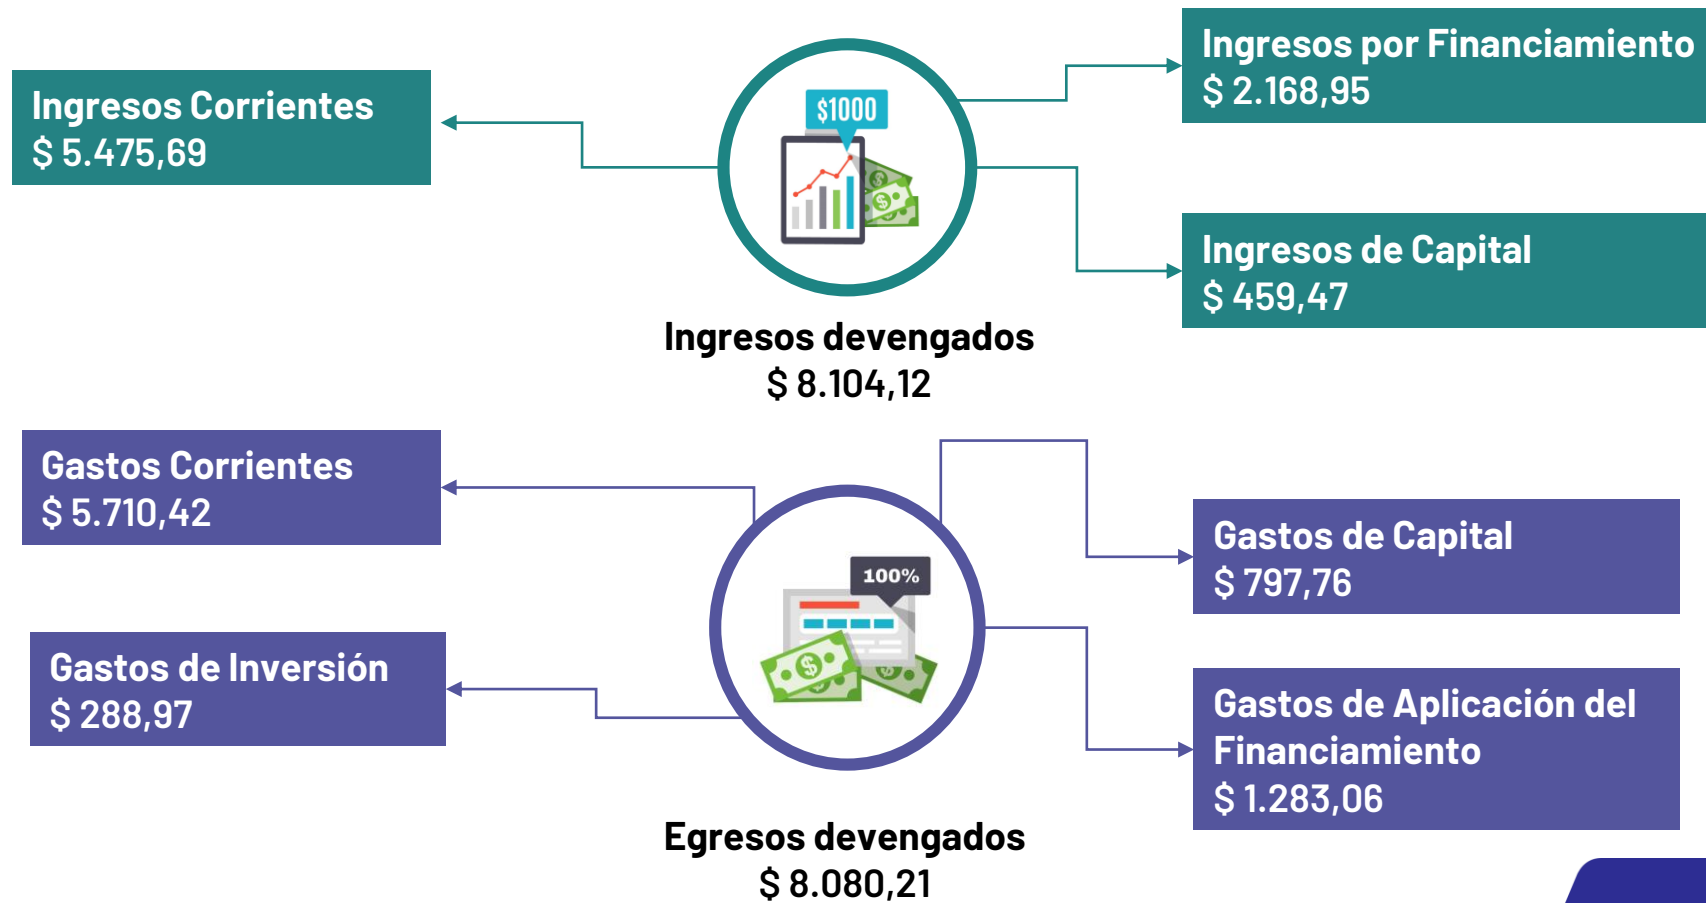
Ingresos Corrientes
$ 5.475,69

$1000

Ingresos por Financiamiento
$ 2.168,95

Ingresos de Capital
$ 459,47

Ingresos devengados
$ 8.104,12

Gastos Corrientes
$ 5.710,42

Gastos de Inversión
$ 288,97

100%

Gastos de Capital
$ 797,76

Gastos de Aplicación del Financiamiento
$ 1.283,06

Egresos devengados
$ 8.080,21